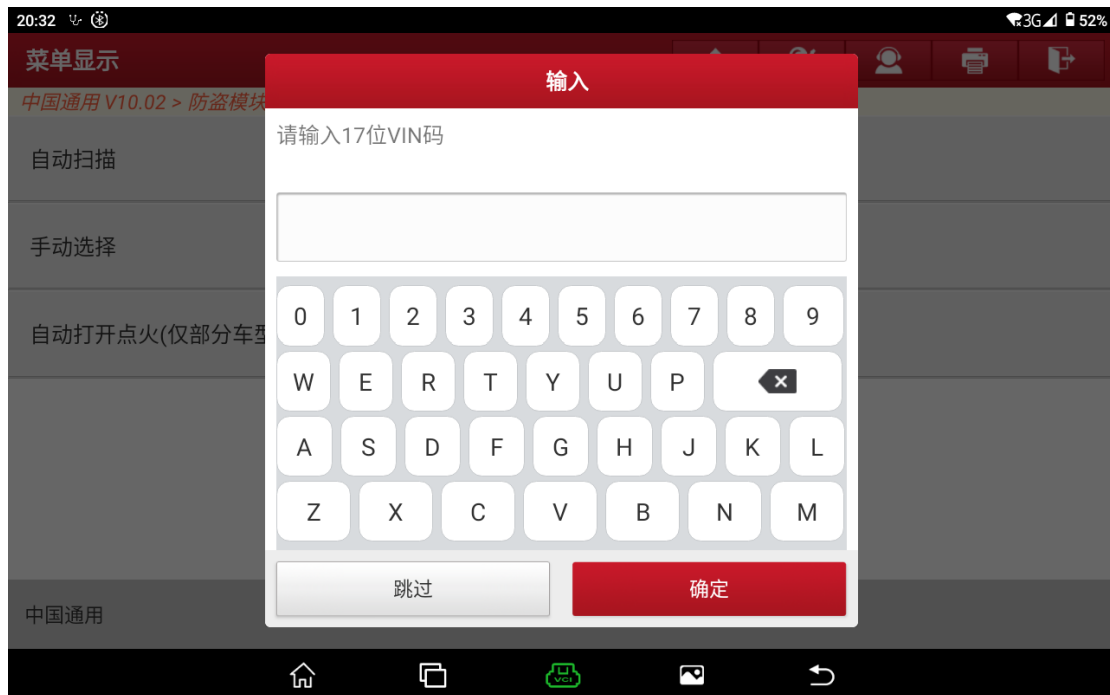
20:32
3G 52%

菜单显示

中国通用 V10.02 > 防盗模块

自动扫描

手动选择

自动打开点火(仅部分车型

中国通用

输入

请输入17位VIN码

0 1 2 3 4 5 6 7 8 9

W E R T Y U P

A S D F G H J K L

Z X C V B N M

跳过

确定

VCI